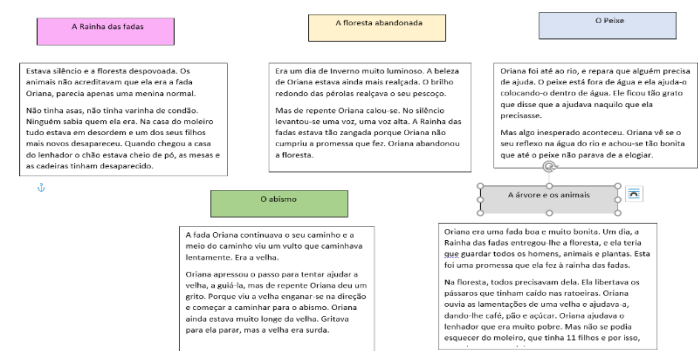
A Rainha das fadas

Estava silêncio e a floresta despovoada. Os animais não acreditavam que ela era a fada Oriana, parecia apenas uma menina normal.

Não tinha asas, não tinha varinha de condão. Ninguém sabia quem ela era. Na casa do moleiro tudo estava em desordem e um dos seus filhos mais novos desapareceu. Quando chegou a casa do lenhador o chão estava cheio de pó, as mesas e as cadeiras tinham desaparecido.

A floresta abandonada

Era um dia de Inverno muito luminoso. A beleza de Oriana estava ainda mais realçada. O brilho redondo das pérolas realçava o seu pescoço.

Mas de repente Oriana calou-se. No silêncio levantou-se uma voz, uma voz alta. A Rainha das fadas estava tão zangada porque Oriana não cumpriu a promessa que fez. Oriana abandonou a floresta.

O Peixe

Oriana foi até ao rio, e repara que alguém precisa de ajuda. O peixe está fora de água e ela ajuda-o colocando-o dentro de água. Ele ficou tão grato que disse que a ajudava naquilo que ela precisasse.

Mas algo inesperado aconteceu. Oriana vê se o seu reflexo na água do rio e achou-se tão bonita que até o peixe não parava de a elogiar.

O abismo

A fada Oriana continuava o seu caminho e a meio do caminho viu um vulto que caminhava lentamente. Era a velha.

Oriana apressou o passo para tentar ajudar a velha, a guiá-la, mas de repente Oriana deu um grito. Porque viu a velha enganar-se na direção e começar a caminhar para o abismo. Oriana ainda estava muito longe da velha. Gritava para ela parar, mas a velha era surda.

A árvore e os animais

Oriana era uma fada boa e muito bonita. Um dia, a Rainha das fadas entregou-lhe a floresta, e ela teria que guardar todos os homens, animais e plantas. Esta foi uma promessa que ela fez à rainha das fadas.

Na floresta, todos precisavam dela. Ela libertava os pássaros que tinham caído nas ratoeiras. Oriana ouvia as lamentações de uma velha e ajudava-a, dando-lhe café, pão e açúcar. Oriana ajudava o lenhador que era muito pobre. Mas não se podia esquecer do moleiro, que tinha 11 filhos e por isso,